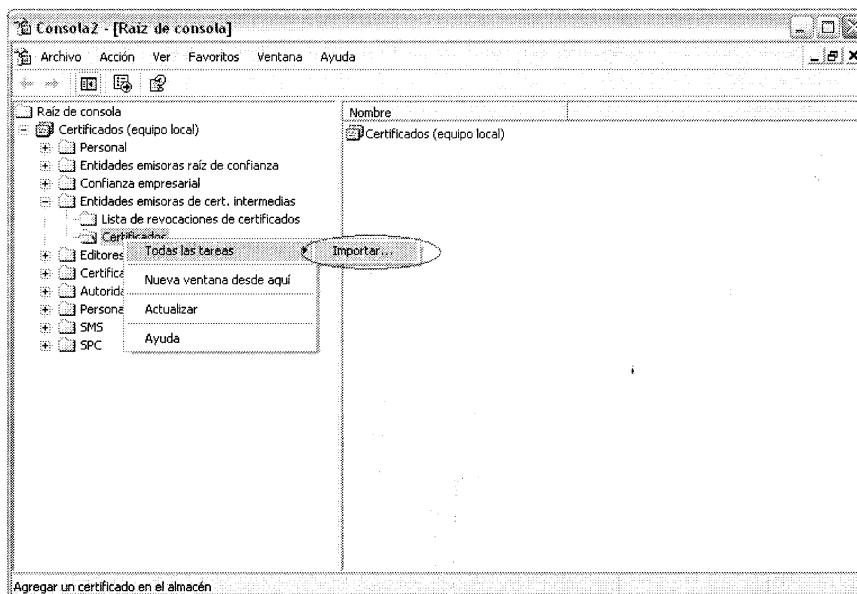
Consola2 - [Raíz de consola]

Archivo Acción Ver Favoritos Ventana Ayuda

Raíz de consola
Certificados (equipo local)
Personal
Entidades emisoras raíz de confianza
Confianza empresarial
Entidades emisoras de cert. intermedias
Lista de revocaciones de certificados
Certificados
Editores
Certifica
Autorida
Persona
SMS
SPC

Todas las tareas
Nueva ventana desde aquí
Actualizar
Ayuda

Importar...

Nombre
Certificados (equipo local)

Agregar un certificado en el almacén